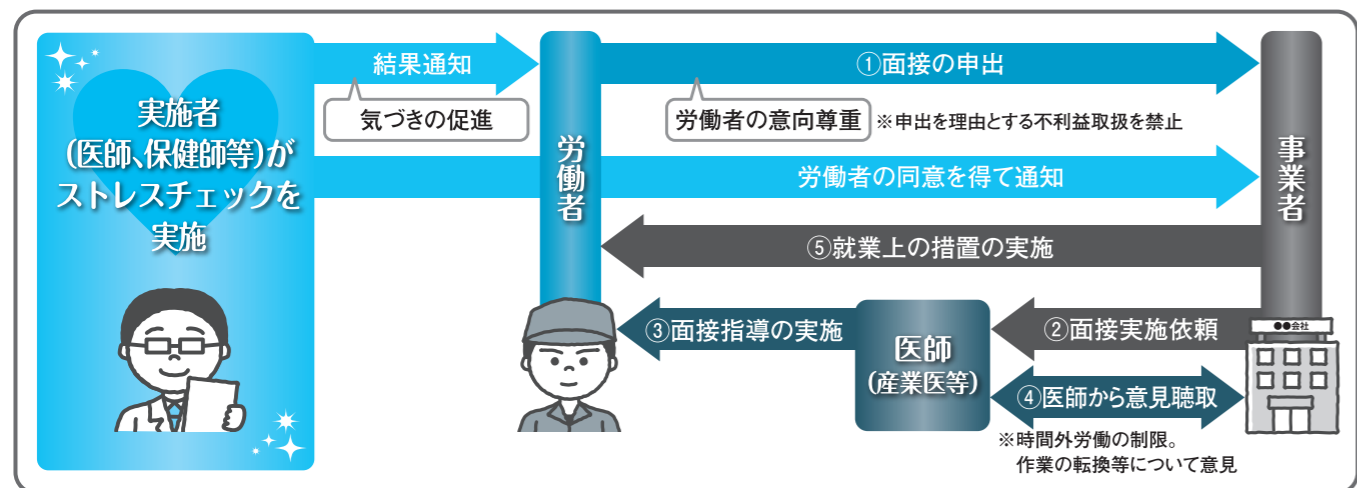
実施者
(医師、保健師等)が
ストレスチェックを
実施

結果通知

気づきの促進

労働者

①面接の申出

労働者の意向尊重

※申出を理由とする不利益取扱を禁止

労働者の同意を得て通知

事業者

⑤就業上の措置の実施

③面接指導の実施

医師
(産業医等)

②面接実施依頼

●●会社

④医師から意見聴取

※時間外労働の制限。
作業の転換等について意見